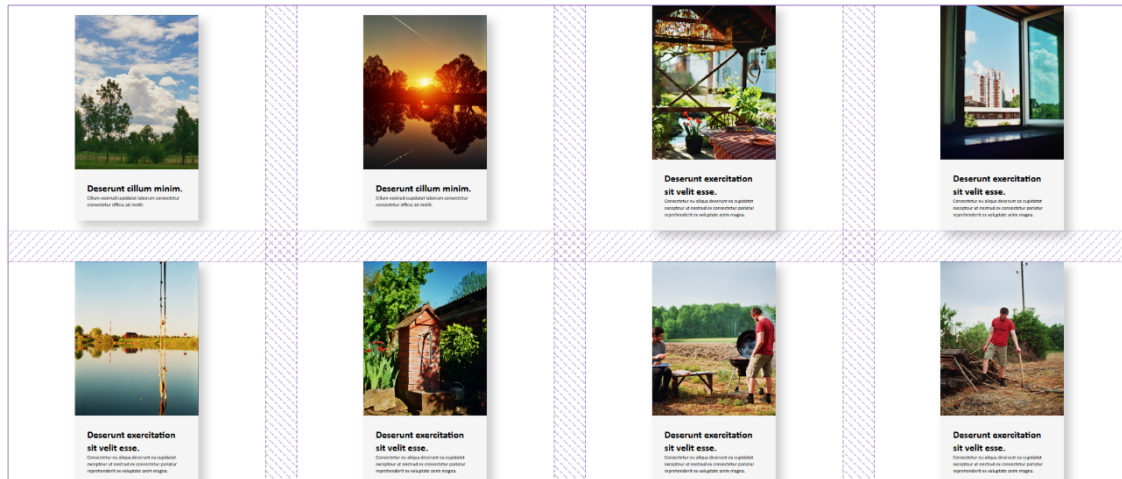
Deserunt cillum minim.

Cillum eiusmod cupidatat laborum consectetur consectetur officia ad mollit.

Deserunt cillum minim.

Cillum eiusmod cupidatat laborum consectetur consectetur officia ad mollit.

Deserunt exercitation sit velit esse.

Consectetur eu aliqua deserunt ea cupidatat excepteur ut nostrud ex consectetur pariatur reprehenderit ex voluptate anim magna.

Deserunt exercitation sit velit esse.

Consectetur eu aliqua deserunt ea cupidatat excepteur ut nostrud ex consectetur pariatur reprehenderit ex voluptate anim magna.

Deserunt exercitation sit velit esse.

Consectetur eu aliqua deserunt ea cupidatat excepteur ut nostrud ex consectetur pariatur reprehenderit ex voluptate anim magna.

Deserunt exercitation sit velit esse.

Consectetur eu aliqua deserunt ea cupidatat excepteur ut nostrud ex consectetur pariatur reprehenderit ex voluptate anim magna.

Deserunt exercitation sit velit esse.

Consectetur eu aliqua deserunt ea cupidatat excepteur ut nostrud ex consectetur pariatur reprehenderit ex voluptate anim magna.

Deserunt exercitation sit velit esse.

Consectetur eu aliqua deserunt ea cupidatat excepteur ut nostrud ex consectetur pariatur reprehenderit ex voluptate anim magna.